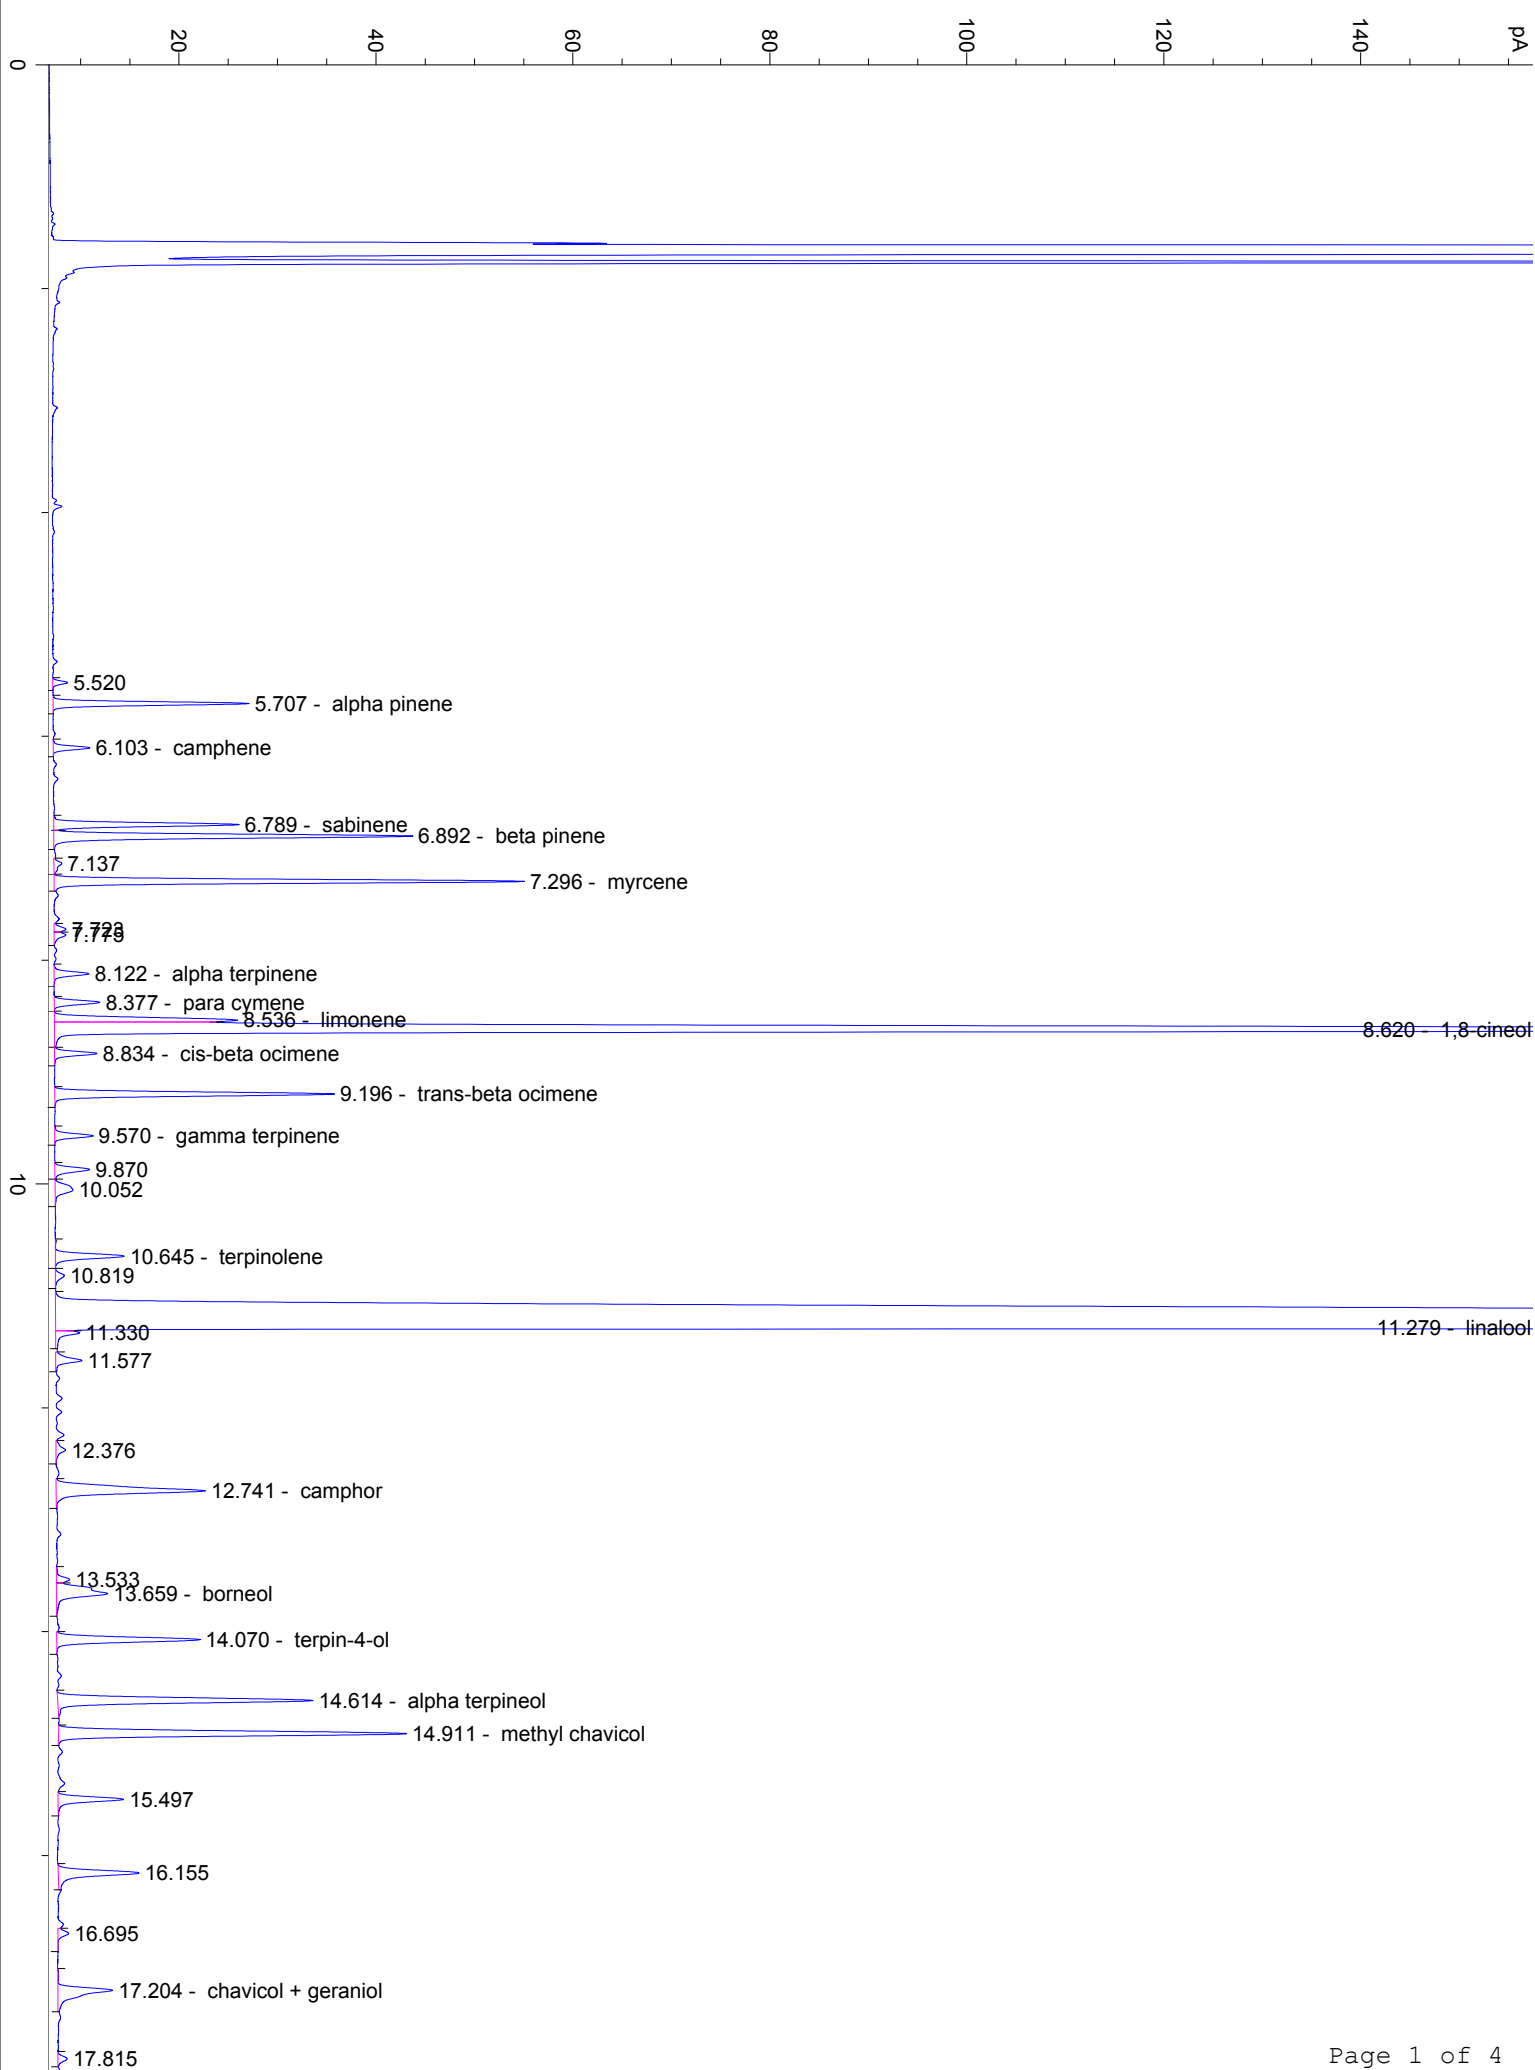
20
40
60
80
100
120
140
pA

0

5.520
5.707 - alpha pinene
6.103 - camphene
6.789 - sabinene
6.892 - beta pinene
7.137
7.296 - myrcene
7.723
7.775
8.122 - alpha terpinene
8.377 - para cymene
8.536 - limonene
8.620 - 1,8 cineol
8.834 - cis-beta ocimene
9.196 - trans-beta ocimene
9.570 - gamma terpinene
9.870
10
10.052
10.645 - terpinolene
10.819
11.330
11.279 - linalool
11.577
12.376
12.741 - camphor
13.533
13.659 - borneol
14.070 - terpin-4-ol
14.614 - alpha terpineol
14.911 - methyl chavicol
15.497
16.155
16.695
17.204 - chavicol + geraniol
17.815

Page 1 of 4